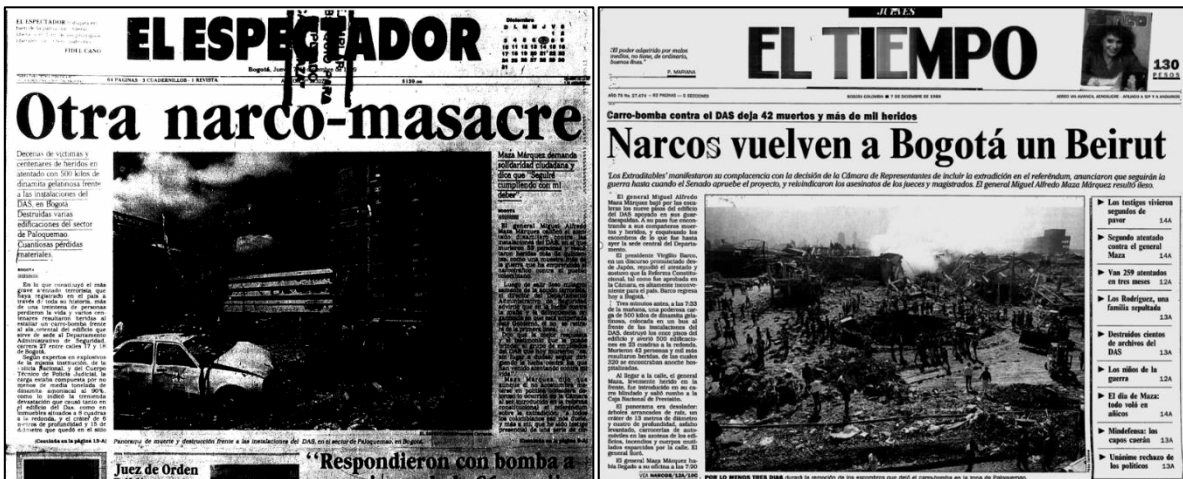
EL ESPECTADOR

FIDEL CANO

Diciembre

Bogotá

64 PÁGINAS - 3 CUADERNILLOS - 1 REVISTA

Otra narco-masacre

Decenas de víctimas y centenares de heridos en atentado con 500 kilos de dinamita gelatinosa frente a las instalaciones del DAS, en Bogotá. Destruidas varias edificaciones del sector de Paloquemao. Cuantiosas pérdidas materiales.

Maza Márquez demanda solidaridad ciudadana y dice que "Seguiré cumpliendo con mi deber".

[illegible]

Panorama de muerte y destrucción frente a las instalaciones del DAS, en el sector de Paloquemao, en Bogotá.

(Continúa en la página 15)

Juez de Orden

"Respondieron con bomba a

JUEVES

"El poder adquirido por malos medios, no tiene, de ordinario, buenos fines."

P. MARIANA

EL TIEMPO

130 PESOS

BOGOTÁ, COLOMBIA ■ 7 DE DICIEMBRE DE 1989

Carro-bomba contra el DAS deja 42 muertos y más de mil heridos

Narcos vuelven a Bogotá un Beirut

'Los Extraditables' manifestaron su complacencia con la decisión de la Cámara de Representantes de incluir la extradición en el referéndum, anunciaron que seguirán la guerra hasta cuando el Senado apruebe el proyecto, y reivindicaron los asesinatos de los jueces y magistrados. El general Miguel Alfredo Maza Márquez resultó ileso.

El general Miguel Alfredo Maza Márquez bajó por las escaleras los nueve pisos del edificio del DAS apoyado en sus guardaespaldas.

El presidente Virgilio Barco, en un discurso pronunciado desde Japón, repudió el atentado.

Tres minutos antes, a las 7:33 de la mañana, una poderosa carga de 500 kilos de dinamita gelatinosa, colocada en un bus al frente de las instalaciones del DAS, destruyó los once pisos del edificio y averió 300 edificaciones en 23 cuadras a la redonda. Murieron 42 personas y más resultaron heridas.

Al llegar a la calle, el general Maza, levemente herido en la frente.

El panorama era desolador.

El general Maza Márquez había llegado a su oficina a las 7:20

VEA NARCOS, 12A/10C

POR LO MENOS TRES DÍAS durará la remoción de los escombros que dejó el carro-bomba en la zona de Paloquemao.

► Los testigos vivieron segundos de pavor 14A

► Segundo atentado contra el general Maza 14A

► Van 259 atentados en tres meses 12A

► Los Rodríguez, una familia sepultada 13A

► Destruidos cientos de archivos del DAS 13A

► Los niños de la guerra 12A

► El día de Maza: todo voló en añicos 14A

► Mindefensa: los capos cearán 13A

► Unánime rechazo de los políticos 13A